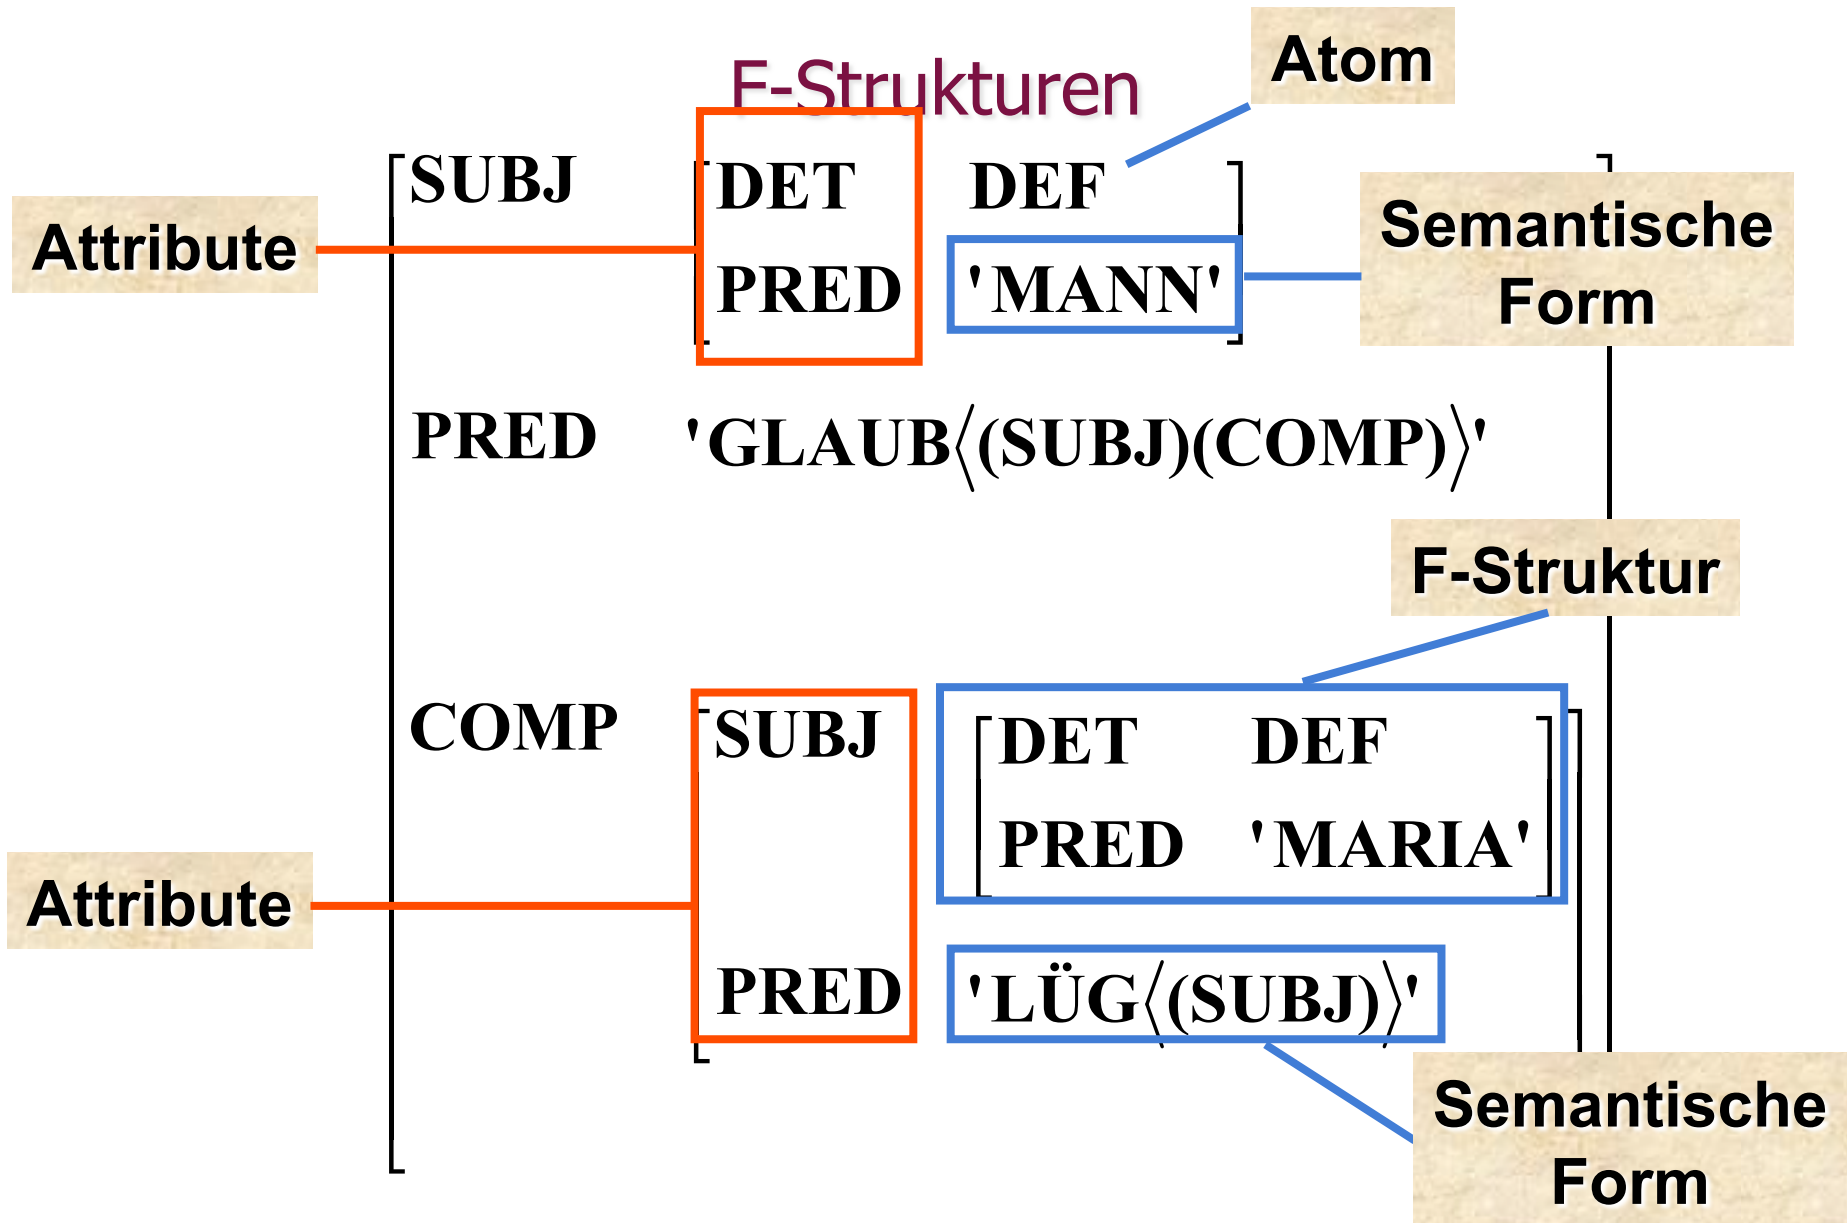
F-Strukturen

Atom

Attribute

SUBJ DET DEF
PRED 'MANN'

Semantische Form

PRED 'GLAUB$\langle$(SUBJ)(COMP)$\rangle$'

F-Struktur

COMP SUBJ DET DEF
PRED 'MARIA'

Attribute

PRED 'LÜG$\langle$(SUBJ)$\rangle$'

Semantische Form